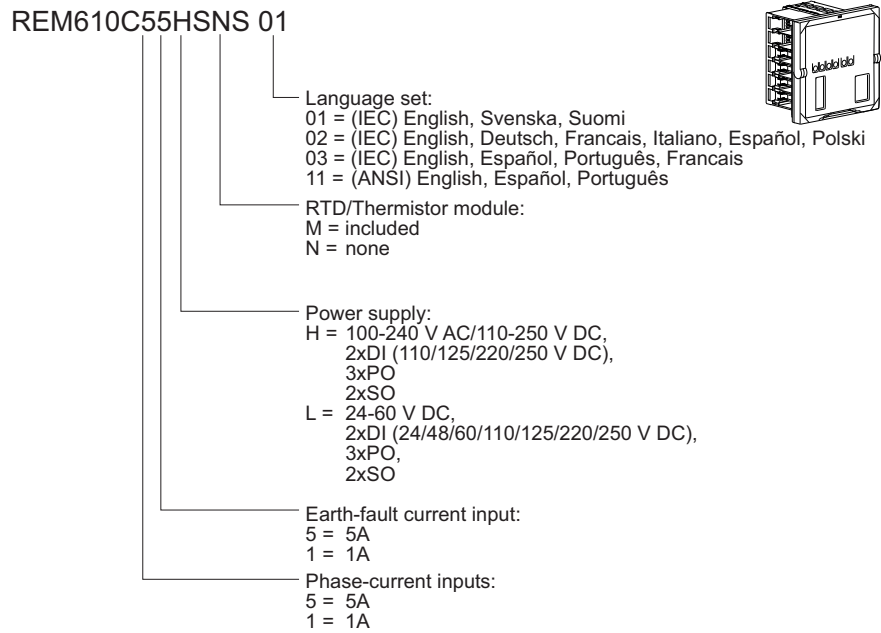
REM610C55HSNS 01

Language set:
01 = (IEC) English, Svenska, Suomi
02 = (IEC) English, Deutsch, Francais, Italiano, Español, Polski
03 = (IEC) English, Español, Português, Francais
11 = (ANSI) English, Español, Português

RTD/Thermistor module:
M = included
N = none

Power supply:
H = 100-240 V AC/110-250 V DC,
2xDI (110/125/220/250 V DC),
3xPO
2xSO
L = 24-60 V DC,
2xDI (24/48/60/110/125/220/250 V DC),
3xPO,
2xSO

Earth-fault current input:
5 = 5A
1 = 1A

Phase-current inputs:
5 = 5A
1 = 1A